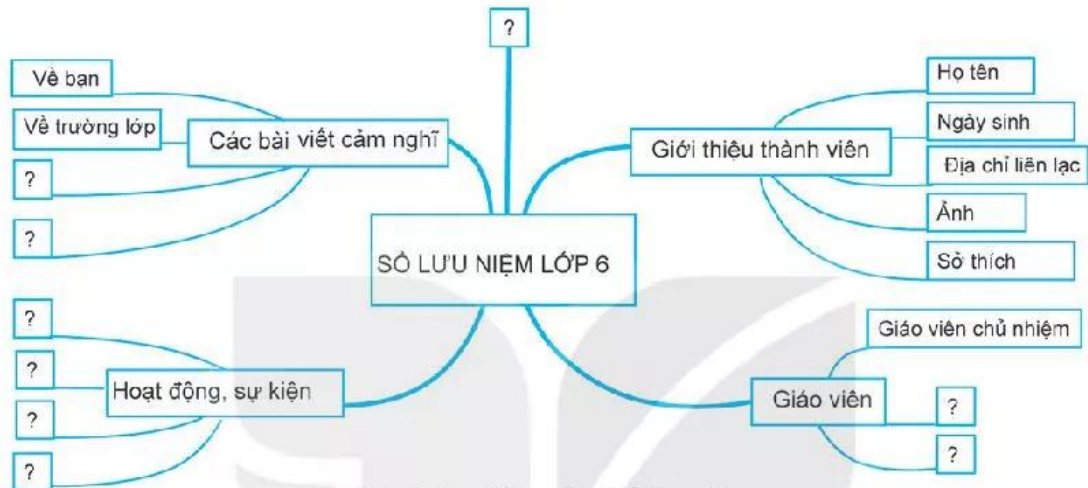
?

Về bạn

Về trường lớp

Các bài viết cảm nghĩ

?

?

Giới thiệu thành viên

Họ tên

Ngày sinh

Địa chỉ liên lạc

Ảnh

Sở thích

SỔ LƯU NIỆM LỚP 6

?

?

Hoạt động, sự kiện

?

?

Giáo viên chủ nhiệm

Giáo viên

?

?